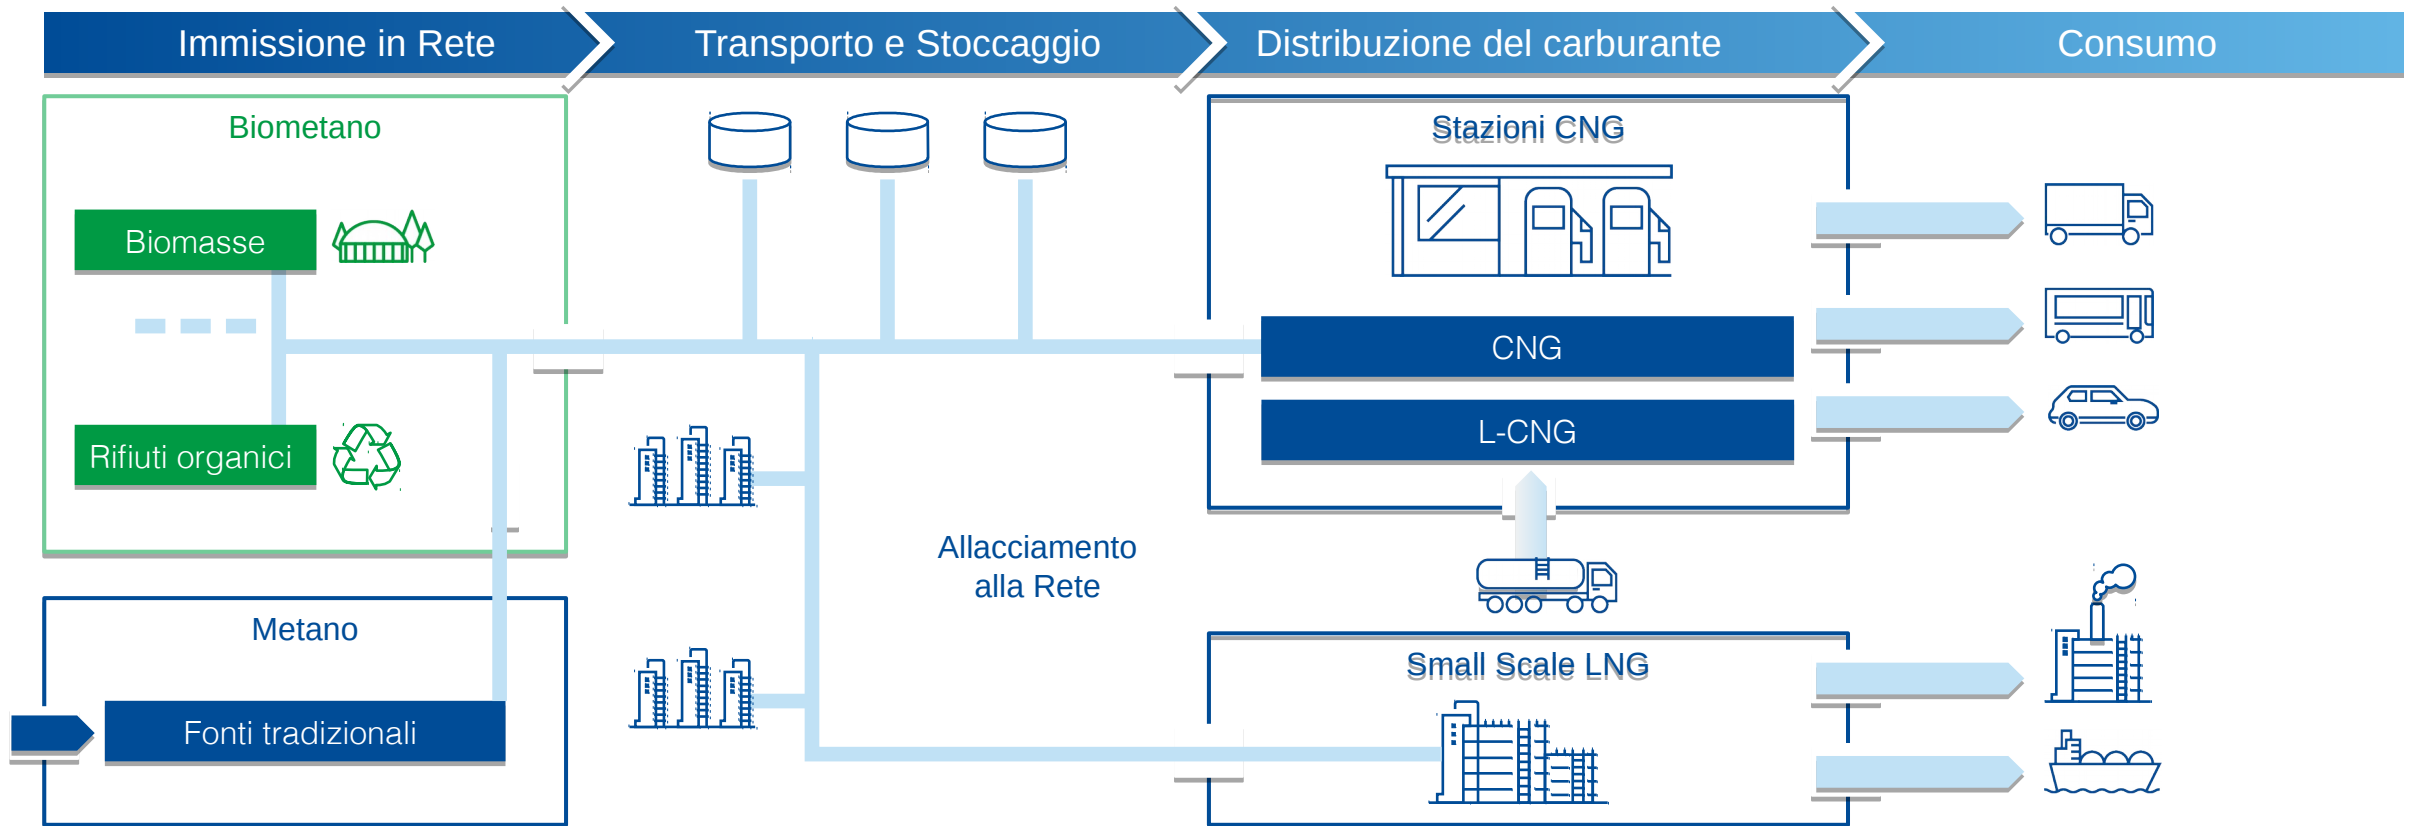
Immissione in Rete

Transporto e Stoccaggio

Distribuzione del carburante

Consumo

Biometano

Biomasse

Rifiuti organici

Metano

Fonti tradizionali

Allacciamento alla Rete

Stazioni CNG

CNG

L-CNG

Small Scale LNG